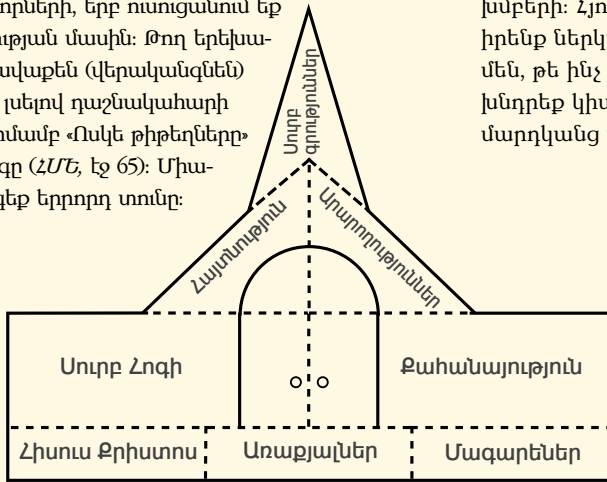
որների, երբ ուսուցանում եք
ւթյան մասին: Թող երեխա-
ավաքեն (վերականգնեն)
լսելով դաշնակահարի
ւմամբ «Ոսկե թիթեղները»
գը (ՀՄԵ, էջ 65): Միա-
յեք երրորդ տունը:

խմբերի: Հյո
իրենք ներկ
մեն, թե ինչ
խնդրեք կիս
մարդկանց

Սուրբ գրություններ

Հայտնություն

Արարողություններ

Սուրբ Հոգի

Քահանայություն

Հիսուս Քրիստոս

Առաքյալներ

Մարգարեներ